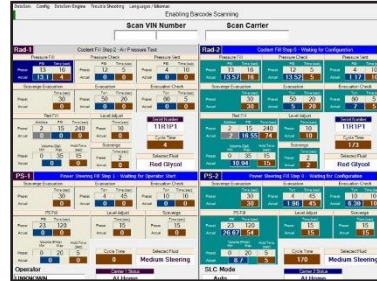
Selection Config Selection Engine Trouble Shooting Languages / Idiomas
Enabling Barcode Scanning

Scan VIN Number
Scan Carrier

Rad-1
Coolant Fill Step 2 - Air Pressure Test
Pressure Fill
Preset 16
Actual 13.1 4
Pressure Check
Preset 10
Actual 0 0
Pressure Vent
Preset 16
Actual 0 0
Scavenge Evacuation
Preset 30
Actual 0
Evacuation
Preset 50 20
Actual 0 0
Evacuation Check
Preset 60 5
Actual 0 0
Rad Fill
Preset 2 15 240
Actual 0 0 0
Level Adjust
Preset 10
Actual 0
Serial Number
11R1P1
Preset 0 35 15
Actual 0 0 0
Scavenge
Preset 2
Actual 0
Selected Fluid
Red Glycol

Rad-2
Coolant Fill Step 0 - Waiting for Configuration
Pressure Fill
Preset 16
Actual 13.51 18
Pressure Check
Preset 10
Actual 13.52 5
Pressure Vent
Preset 16
Actual 1.17 1
Scavenge Evacuation
Preset 30
Actual 30
Evacuation
Preset 50 20
Actual 30 20
Evacuation Check
Preset 80 5
Actual 28 5
Rad Fill
Preset 2 15 240
Actual 2 16.55 74
Level Adjust
Preset 10
Actual 10
Serial Number
11R1P1
Cycle Time
173
Preset 0 35 15
Actual 10.94 15
Scavenge
Preset 2
Actual 2
Selected Fluid
Red Glycol

PS-1
Power Steering Fill Step 1 - Waiting for Operator Start
Scavenge Evacuation
Preset 30
Actual 0
Evacuation
Preset 40 45
Actual 0 0
Evacuation Check
Preset 10
Actual 0 0
PS Fill
Preset 23 120
Actual 0 0
Level Adjust
Preset 15
Actual 0
Scavenge
Preset 15
Actual 0
Preset 0 20 5
Actual 0 0 0
Cycle Time
0
Selected Fluid
Medium Steering
Operator
UNKNOWN
Carrier 1 Status
At Home

PS-2
Power Steering Fill Step 0 - Waiting for Configuration
Scavenge Evacuation
Preset 30
Actual 30
Evacuation
Preset 40 45
Actual 1.96 45
Evacuation Check
Preset 10
Actual 0.39 10
PS Fill
Preset 23 120
Actual 26.64 54
Level Adjust
Preset 15
Actual 15
Scavenge
Preset 15
Actual 15
Preset 0 20 5
Actual 0 20 5
Cycle Time
170
Selected Fluid
Medium Steering
SLC Mode
Auto
Carrier 2 Status
At Home